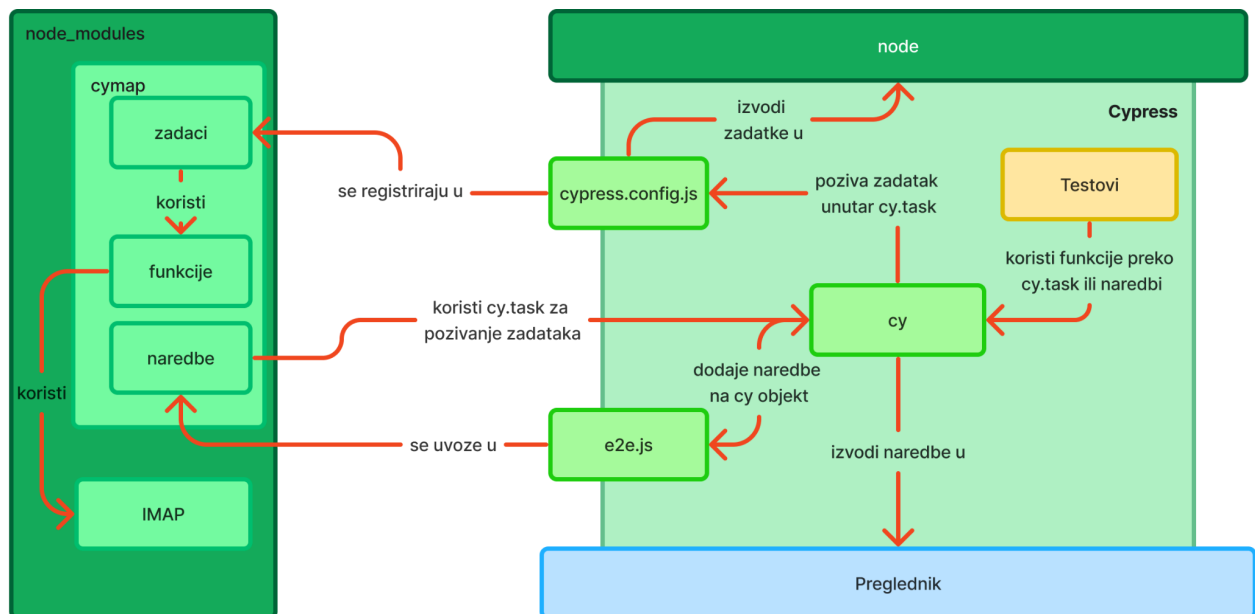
node_modules

cymap

zadaci

koristi

funkcije

naredbe

koristi

IMAP

node

izvodi zadatke u

Cypress

se registriraju u

cypress.config.js

poziva zadatak unutar cy.task

Testovi

koristi funkcije preko cy.task ili naredbi

koristi cy.task za pozivanje zadataka

cy

dodaje naredbe na cy objekt

se uvoze u

e2e.js

izvodi naredbe u

Preglednik